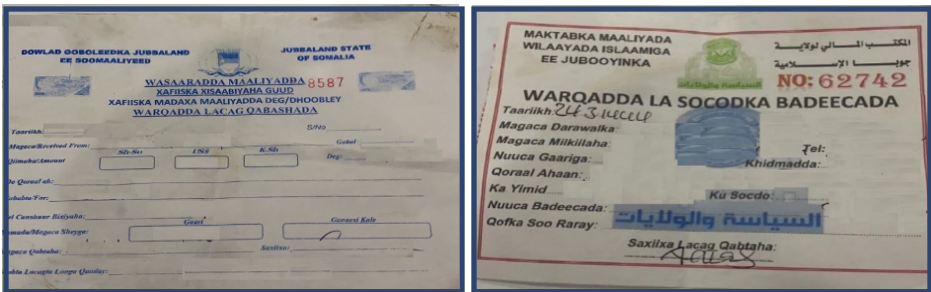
DOWLAD GOBOLEEDKA JUBBALAND EE SOOMAALIYEED

JUBBALAND STATE OF SOMALIA

WASAARADDA MAALIYADDA 8587
XAFIISKA XISAABIYAHA GUUD
XAFIISKA MADAXA MAALIYADDA DEG/DHOOBLEY
WARQADDA LACAG QABASHADA

Taariikh: S/NO

Magaca/Received From: Gobol

Qimaha/Amount Sh.So US$ K.Sh Deg:

Oo Qoraal ah:

Sababta/For:

Sal Canshuur Biixiyaha:

Gaari Gawaari Kale

Magaca Qabtaha: Saxiixa:

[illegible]

MAKTABKA MAALIYADA WILAAYADA ISLAAMIGA EE JUBOOYINKA

المكتب المالي لولاية جوبا الإسلامية

السياسة والولايات

NO: 62742

WARQADDA LA SOCODKA BADEECADA

Taariikh: 24 3 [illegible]

Magaca Darawalka:

Magaca Milkilaha:

Nuuca Gaariga: Tel:

Khidmadda:

Qoraal Ahaan:

Ka Yimid: Ku Socdo:

Nuuca Badeecada:

Qofka Soo Raray: السياسة والولايات

Saxiixa Lacag Qabtaha:
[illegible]